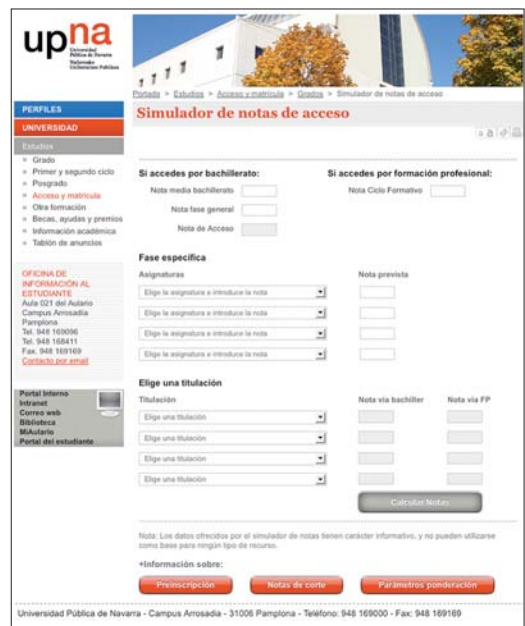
upna
Universidad Pública de Navarra
Nafarroako Unibertsitate Publikoa

PERFILES
UNIVERSIDAD
Estudios
Grado
Primer y segundo ciclo
Posgrado
Acceso y matrícula
Otra formación
Becas, ayudas y premios
Información académica
Tablón de anuncios

OFICINA DE INFORMACIÓN AL ESTUDIANTE
Aula 021 del Aulario
Campus Arrosadía
Pamplona
Tel. 948 169096
Tel. 948 168411
Fax. 948 169169
Contacto por email

Portal interno
Intranet
Correo web
Biblioteca
MiAulario
Portal del estudiante

Portada > Estudios > Acceso y matrícula > Grados > Simulador de notas de acceso

Simulador de notas de acceso

Si accedes por bachillerato:
Nota media bachillerato
Nota fase general
Nota de Acceso

Si accedes por formación profesional:
Nota Ciclo Formativo

Fase específica
Asignaturas
Nota prevista
Elige la asignatura e introduce la nota
Elige la asignatura e introduce la nota
Elige la asignatura e introduce la nota
Elige la asignatura e introduce la nota

Elige una titulación
Titulación
Nota vía bachiller
Nota vía FP
Elige una titulación
Elige una titulación
Elige una titulación
Elige una titulación

Calcular Notas

Nota: Los datos ofrecidos por el simulador de notas tienen carácter informativo, y no pueden utilizarse como base para ningún tipo de recurso.

+Información sobre:
Preinscripción
Notas de corte
Parámetros ponderación

Universidad Pública de Navarra - Campus Arrosadía - 31006 Pamplona - Teléfono: 948 169000 - Fax: 948 169169